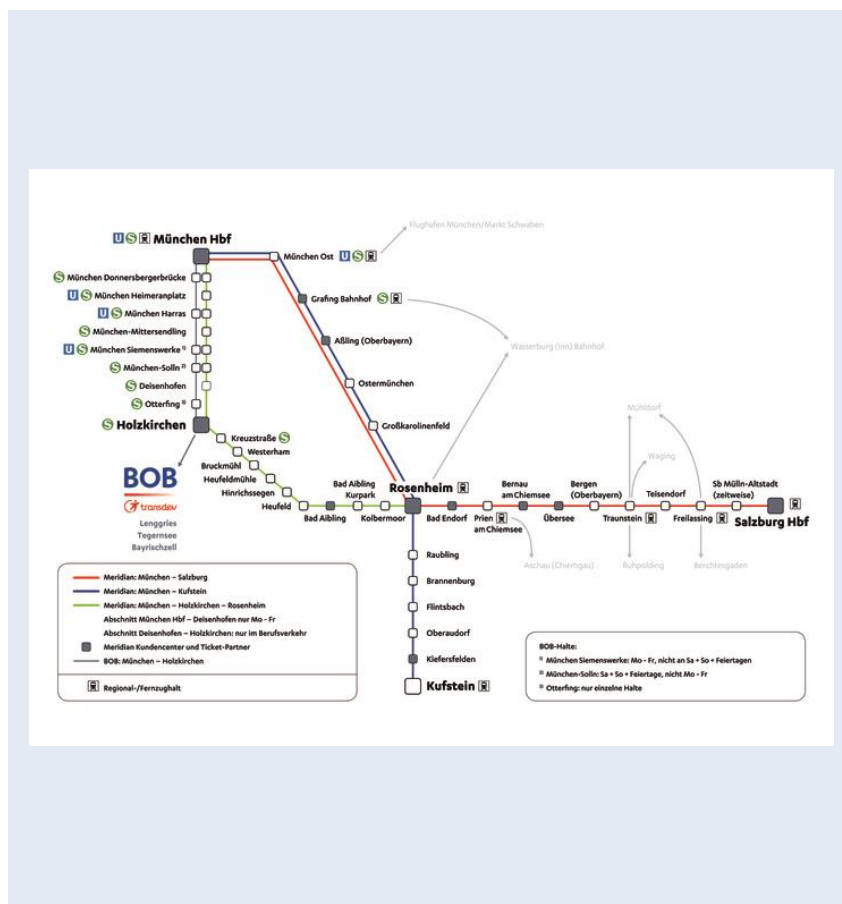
U S München Hbf

München Ost U S

Flughafen München/Markt Schwaben

S München Donnersbergerbrücke
U S München Heimeranplatz
U S München Harras
S München-Mittersendling
U S München Siemenswerke ¹⁾
S München-Solln ²⁾
S Deisenhofen
S Otterfing ³⁾
S Holzkirchen

Grafing Bahnhof S

Aßling (Oberbayern)

Ostermünchen

Großkarolinenfeld

Wasserburg (Inn) Bahnhof

Kreuzstraße S
Westerham
Bruckmühl
Heufeldmühle
Hinrichssegen
Heufeld

BOB
transdev
Lenggries
Tegernsee
Bayrischzell

Bad Aibling
Bad Aibling Kurpark
Kolbermoor
Rosenheim

Bad Endorf
Prien am Chiemsee
Bernau am Chiemsee
Übersee
Bergen (Oberbayern)
Traunstein
Teisendorf
Freilassing
Sb Mülln-Altstadt (zeitweise)
Salzburg Hbf

Mühldorf
Waging
Aschau (Chiemgau)
Ruhpolding
Berchtesgaden

Raubling
Brannenburg
Flintsbach
Oberaudorf
Kiefersfelden
Kufstein

Meridian: München – Salzburg
Meridian: München – Kufstein
Meridian: München – Holzkirchen – Rosenheim
Abschnitt München Hbf – Deisenhofen nur Mo – Fr
Abschnitt Deisenhofen – Holzkirchen: nur im Berufsverkehr
Meridian Kundencenter und Ticket-Partner
BOB: München – Holzkirchen

Regional-/Fernzughalt

BOB-Halte:
¹⁾ München Siemenswerke: Mo – Fr, nicht an Sa + So + Feiertagen
²⁾ München-Solln: Sa + So + Feiertage, nicht Mo – Fr
³⁾ Otterfing: nur einzelne Halte